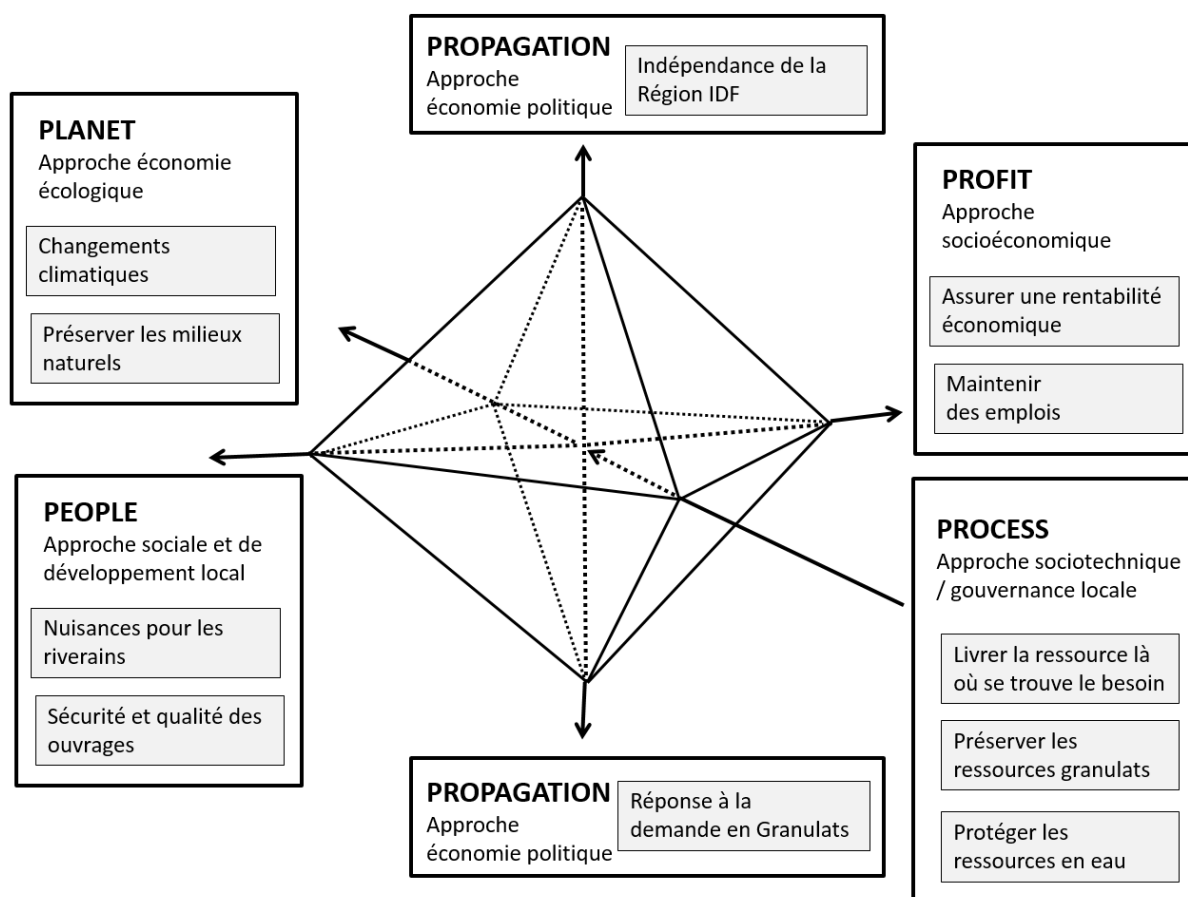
PROPAGATION
Approche économie politique

Indépendance de la Région IDF

PLANET
Approche économie écologique

Changements climatiques

Préserver les milieux naturels

PROFIT
Approche socioéconomique

Assurer une rentabilité économique

Maintenir des emplois

PEOPLE
Approche sociale et de développement local

Nuisances pour les riverains

Sécurité et qualité des ouvrages

PROCESS
Approche sociotechnique / gouvernance locale

Livrer la ressource là où se trouve le besoin

Préserver les ressources granulats

Protéger les ressources en eau

PROPAGATION
Approche économie politique

Réponse à la demande en Granulats